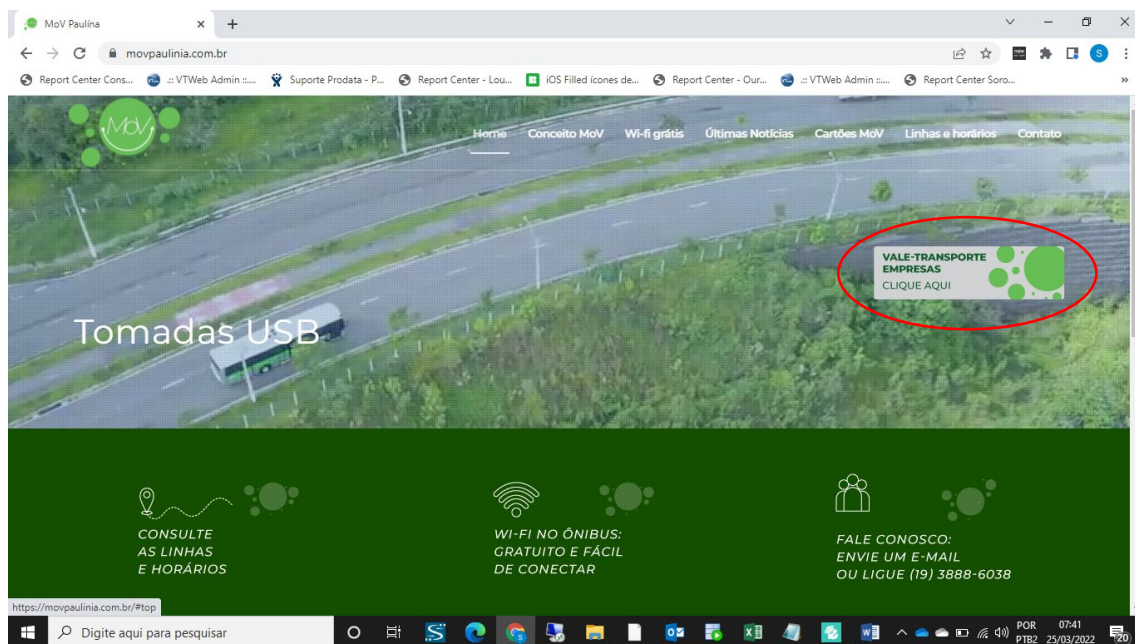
MoV Paulína × +

movpaulinia.com.br

Report Center Cons... ::: VTWeb Admin ::... Suporte Prodata - P... Report Center - Lou... iOS Filled ícones de... Report Center - Our... ::: VTWeb Admin ::... Report Center Soro...

MoV

Home Conceito MoV Wi-fi grátis Últimas Notícias Cartões MoV Linhas e horários Contato

VALE-TRANSPORTE EMPRESAS
CLIQUE AQUI

Tomadas USB

CONSULTE AS LINHAS E HORÁRIOS

WI-FI NO ÔNIBUS: GRATUITO E FÁCIL DE CONECTAR

FALE CONOSCO: ENVIE UM E-MAIL OU LIGUE (19) 3888-6038

https://movpaulinia.com.br/#top

Digite aqui para pesquisar

POR PTB2 07:41 25/03/2022 20